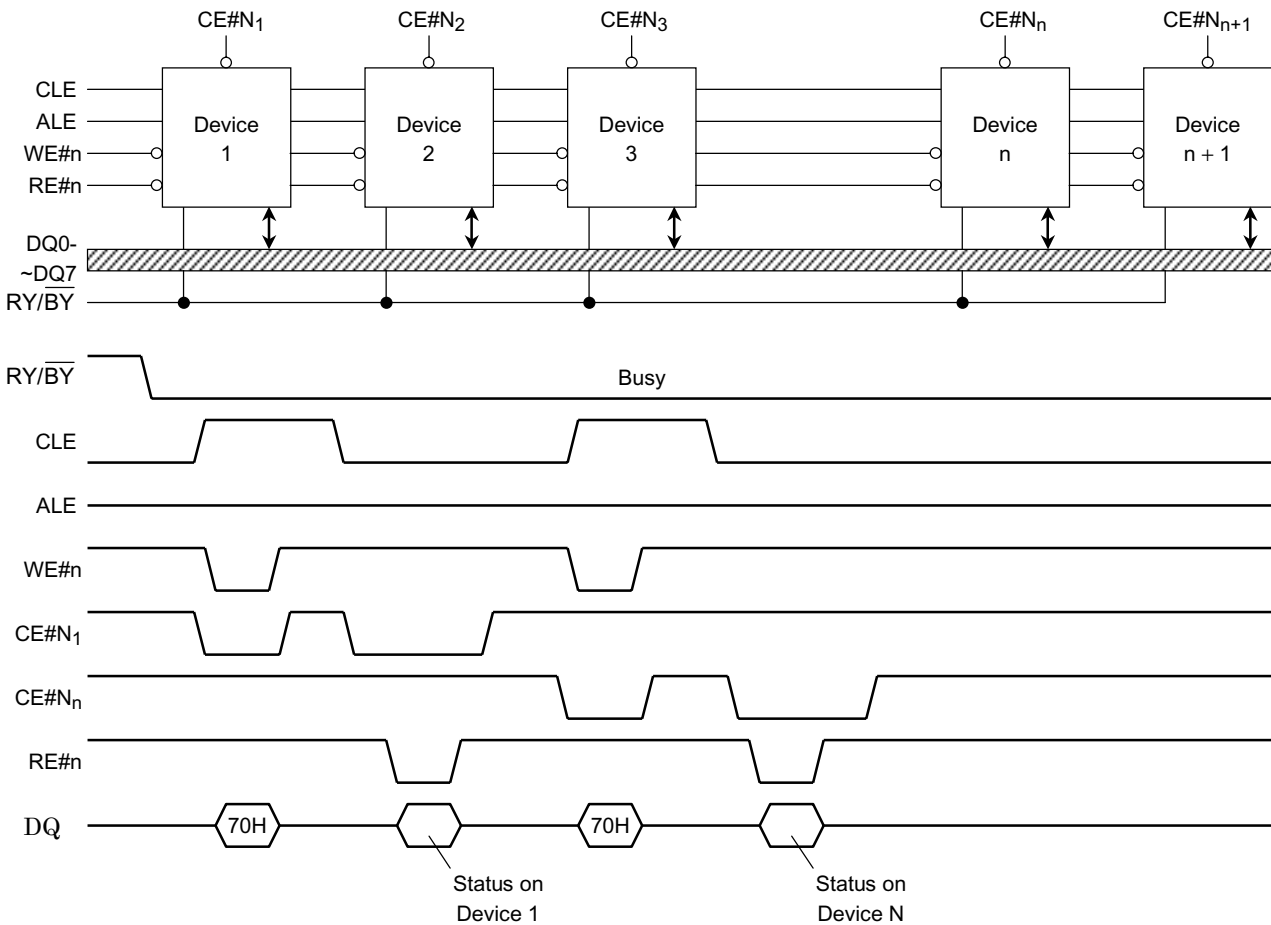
CE#N$_1$
CE#N$_2$
CE#N$_3$
CE#N$_n$
CE#N$_{n+1}$

CLE
ALE
WE#n
RE#n

Device 1
Device 2
Device 3
Device n
Device n + 1

DQ0-~DQ7
RY/$\overline{BY}$

RY/$\overline{BY}$
Busy
CLE
ALE
WE#n
CE#N$_1$
CE#N$_n$
RE#n
DQ
70H
70H
Status on Device 1
Status on Device N